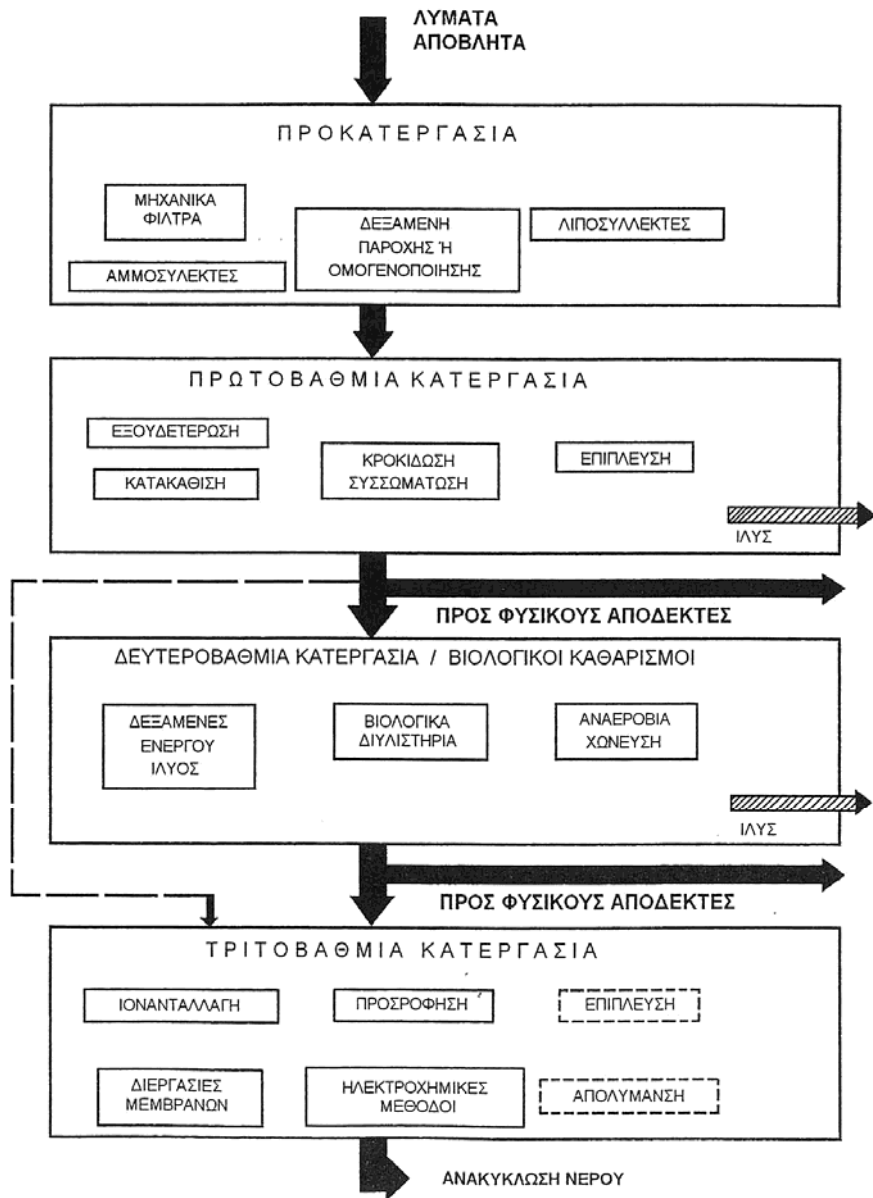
ΛΥΜΑΤΑ
ΑΠΟΒΛΗΤΑ

ΠΡΟΚΑΤΕΡΓΑΣΙΑ

ΜΗΧΑΝΙΚΑ ΦΙΛΤΡΑ

ΔΕΞΑΜΕΝΗ ΠΑΡΟΧΗΣ Ή ΟΜΟΓΕΝΟΠΟΙΗΣΗΣ

ΛΙΠΟΣΥΛΛΕΚΤΕΣ

ΑΜΜΟΣΥΛΕΚΤΕΣ

ΠΡΩΤΟΒΑΘΜΙΑ ΚΑΤΕΡΓΑΣΙΑ

ΕΞΟΥΔΕΤΕΡΩΣΗ

ΚΑΤΑΚΑΘΙΣΗ

ΚΡΟΚΙΔΩΣΗ ΣΥΣΣΩΜΑΤΩΣΗ

ΕΠΙΠΛΕΥΣΗ

ΙΛΥΣ

ΠΡΟΣ ΦΥΣΙΚΟΥΣ ΑΠΟΔΕΚΤΕΣ

ΔΕΥΤΕΡΟΒΑΘΜΙΑ ΚΑΤΕΡΓΑΣΙΑ / ΒΙΟΛΟΓΙΚΟΙ ΚΑΘΑΡΙΣΜΟΙ

ΔΕΞΑΜΕΝΕΣ ΕΝΕΡΓΟΥ ΙΛΥΟΣ

ΒΙΟΛΟΓΙΚΑ ΔΙΥΛΙΣΤΗΡΙΑ

ΑΝΑΕΡΟΒΙΑ ΧΩΝΕΥΣΗ

ΙΛΥΣ

ΠΡΟΣ ΦΥΣΙΚΟΥΣ ΑΠΟΔΕΚΤΕΣ

ΤΡΙΤΟΒΑΘΜΙΑ ΚΑΤΕΡΓΑΣΙΑ

ΙΟΝΑΝΤΑΛΛΑΓΗ

ΠΡΟΣΡΟΦΗΣΗ

ΕΠΙΠΛΕΥΣΗ

ΔΙΕΡΓΑΣΙΕΣ ΜΕΜΒΡΑΝΩΝ

ΗΛΕΚΤΡΟΧΗΜΙΚΕΣ ΜΕΘΟΔΟΙ

ΑΠΟΛΥΜΑΝΣΗ

ΑΝΑΚΥΚΛΩΣΗ ΝΕΡΟΥ